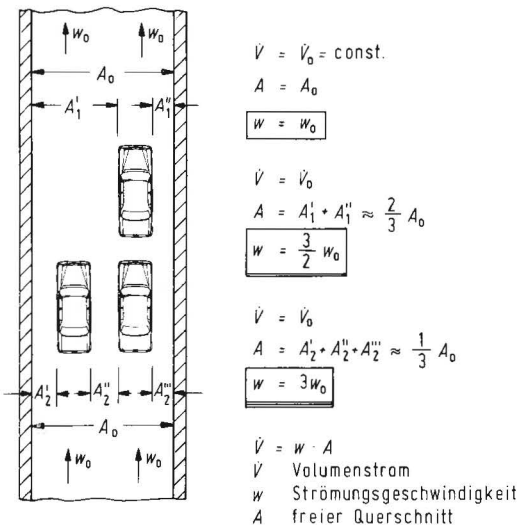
$w_0$ $w_0$

$A_0$

$A_1'$ $A_1''$

$A_2'$ $A_2''$ $A_2'''$

$A_0$

$w_0$ $w_0$

$\dot{V} = \dot{V}_0 = \text{const.}$

$A = A_0$

$w = w_0$

$\dot{V} = \dot{V}_0$

$A = A_1' + A_1'' \approx \frac{2}{3} A_0$

$w = \frac{3}{2} w_0$

$\dot{V} = \dot{V}_0$

$A = A_2' + A_2'' + A_2''' \approx \frac{1}{3} A_0$

$w = 3 w_0$

$\dot{V} = w \cdot A$

$\dot{V}$ Volumenstrom

$w$ Strömungsgeschwindigkeit

$A$ freier Querschnitt